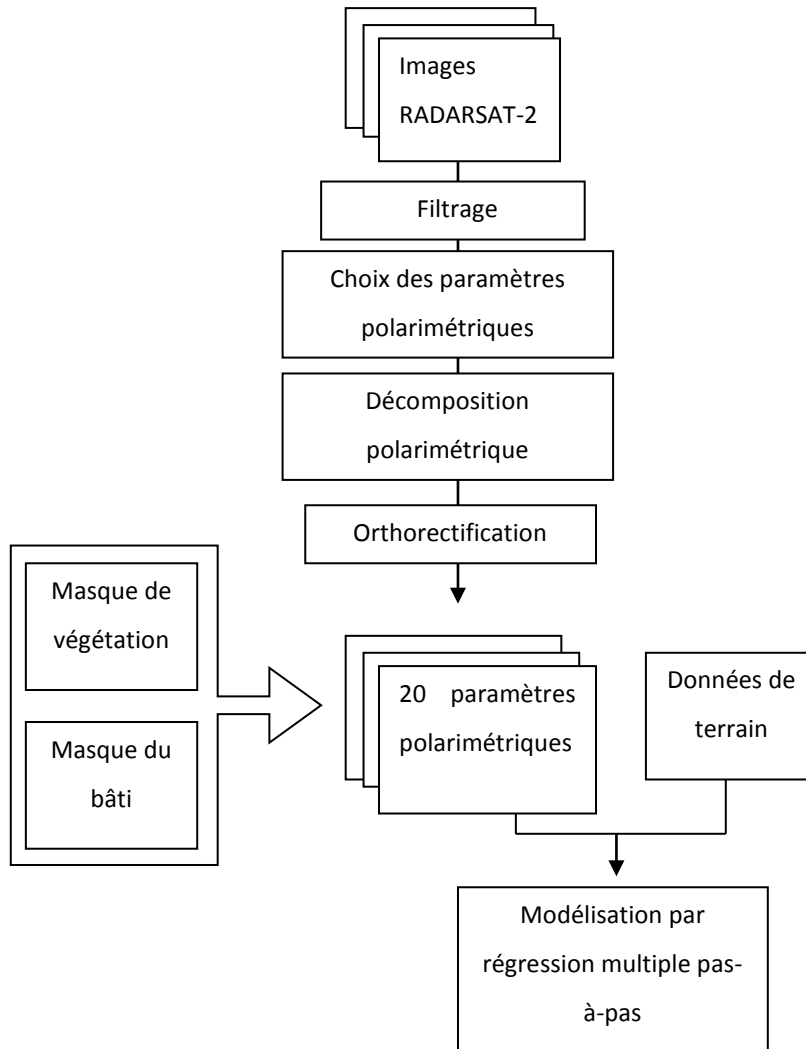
Images RADARSAT-2

Filtrage

Choix des paramètres polarimétriques

Décomposition polarimétrique

Orthorectification

Masque de végétation

Masque du bâti

20 paramètres polarimétriques

Données de terrain

Modélisation par régression multiple pas-à-pas